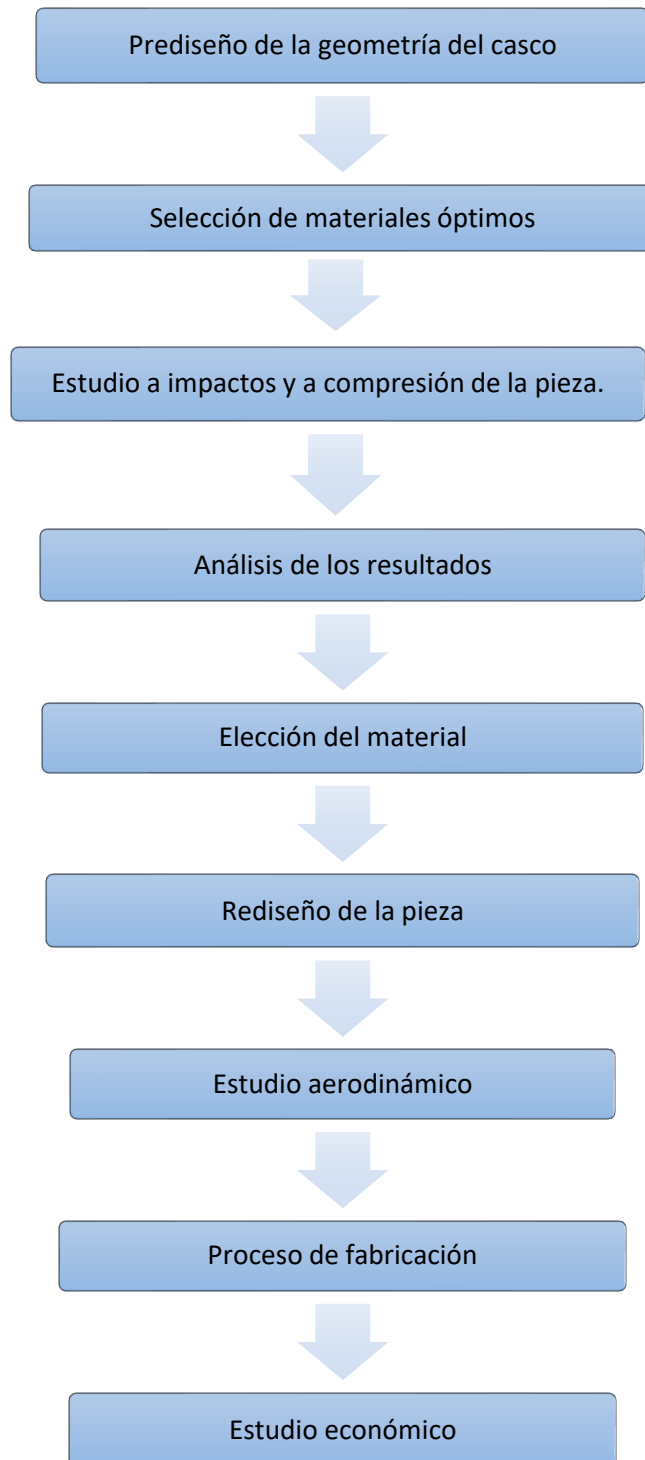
Prediseño de la geometría del casco

Selección de materiales óptimos

Estudio a impactos y a compresión de la pieza.

Análisis de los resultados

Elección del material

Rediseño de la pieza

Estudio aerodinámico

Proceso de fabricación

Estudio económico